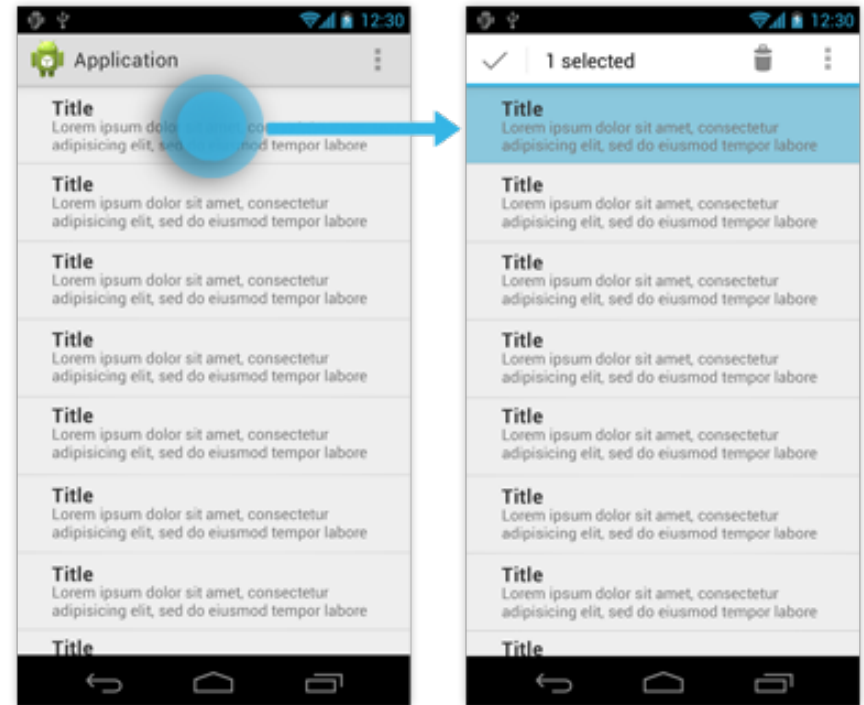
12:30

Application

Title
Lorem ipsum dolor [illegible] con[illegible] adipisicing elit, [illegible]od tempor labore

Title
Lorem ipsum dolor sit amet, consectetur adipisicing elit, sed do eiusmod tempor labore

Title
Lorem ipsum dolor sit amet, consectetur adipisicing elit, sed do eiusmod tempor labore

Title
Lorem ipsum dolor sit amet, consectetur adipisicing elit, sed do eiusmod tempor labore

Title
Lorem ipsum dolor sit amet, consectetur adipisicing elit, sed do eiusmod tempor labore

Title
Lorem ipsum dolor sit amet, consectetur adipisicing elit, sed do eiusmod tempor labore

Title
Lorem ipsum dolor sit amet, consectetur adipisicing elit, sed do eiusmod tempor labore

Title

12:30

1 selected

Title
Lorem ipsum dolor sit amet, consectetur adipisicing elit, sed do eiusmod tempor labore

Title
Lorem ipsum dolor sit amet, consectetur adipisicing elit, sed do eiusmod tempor labore

Title
Lorem ipsum dolor sit amet, consectetur adipisicing elit, sed do eiusmod tempor labore

Title
Lorem ipsum dolor sit amet, consectetur adipisicing elit, sed do eiusmod tempor labore

Title
Lorem ipsum dolor sit amet, consectetur adipisicing elit, sed do eiusmod tempor labore

Title
Lorem ipsum dolor sit amet, consectetur adipisicing elit, sed do eiusmod tempor labore

Title
Lorem ipsum dolor sit amet, consectetur adipisicing elit, sed do eiusmod tempor labore

Title